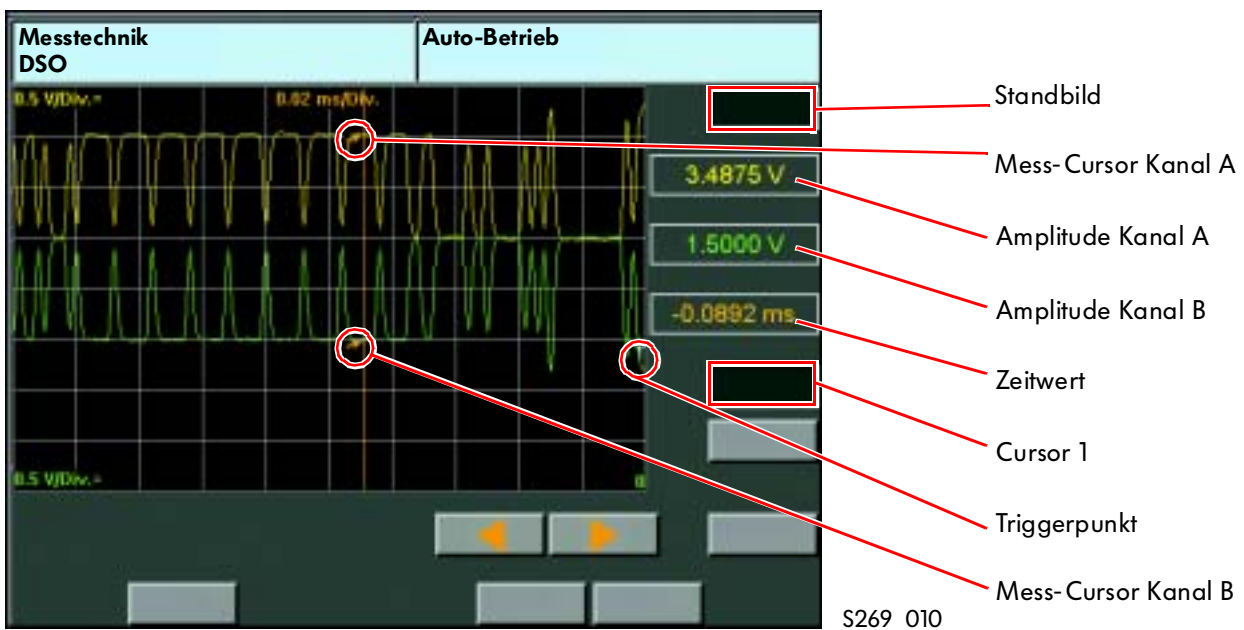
Messtechnik
DSO

Auto-Betrieb

0.5 V/Div.=

0.02 ms/Div.

3.4875 V

1.5000 V

-0.0892 ms

0.5 V/Div.=

0

Standbild

Mess-Cursor Kanal A

Amplitude Kanal A

Amplitude Kanal B

Zeitwert

Cursor 1

Triggerpunkt

Mess-Cursor Kanal B

S269_010